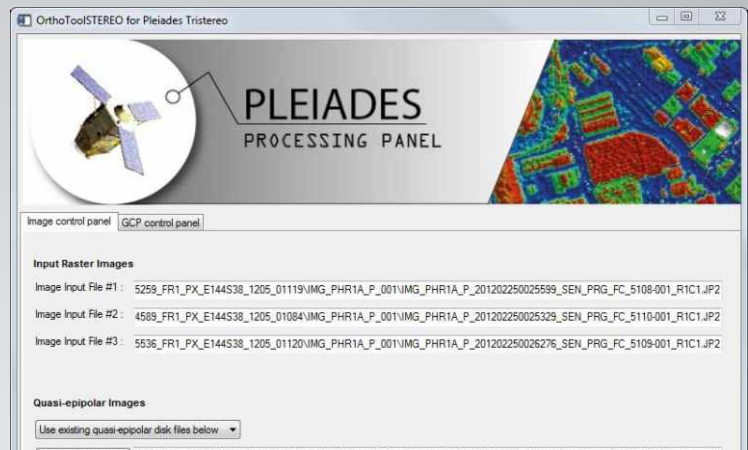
OrthoToolSTEREO for Pleiades Tristereo

PLEIADES
PROCESSING PANEL

Image control panel | GCP control panel

Input Raster Images

Image Input File #1 : 5259_FR1_PX_E144S38_1205_01119\IMG_PHR1A_P_001\IMG_PHR1A_P_201202250025599_SEN_PRG_FC_5108-001_R1C1.JP2

Image Input File #2 : 4589_FR1_PX_E144S38_1205_01084\IMG_PHR1A_P_001\IMG_PHR1A_P_201202250025329_SEN_PRG_FC_5110-001_R1C1.JP2

Image Input File #3 : 5536_FR1_PX_E144S38_1205_01120\IMG_PHR1A_P_001\IMG_PHR1A_P_201202250026276_SEN_PRG_FC_5109-001_R1C1.JP2

Quasi-epipolar Images

Use existing quasi-epipolar disk files below